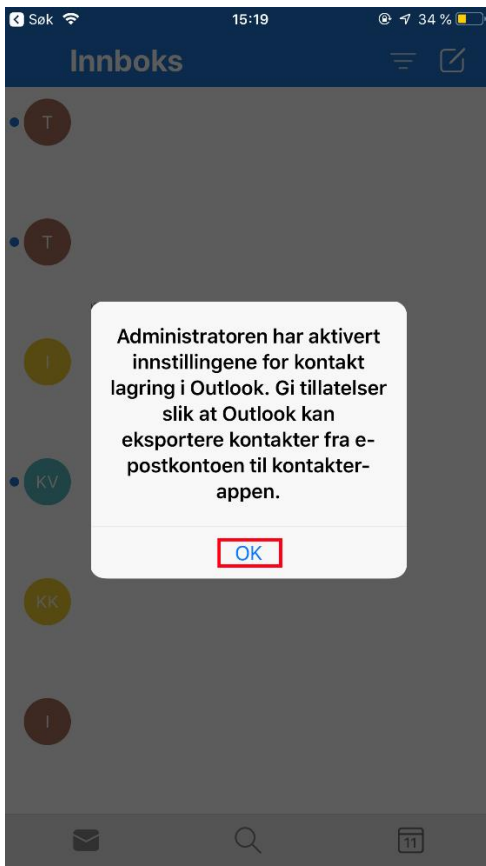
Søk 15:19 34 %

Innboks

T

T

I

KV

KK

I

Administratoren har aktivert innstillingene for kontakt lagring i Outlook. Gi tillatelser slik at Outlook kan eksportere kontakter fra e-postkontoen til kontakter-appen.

OK

11